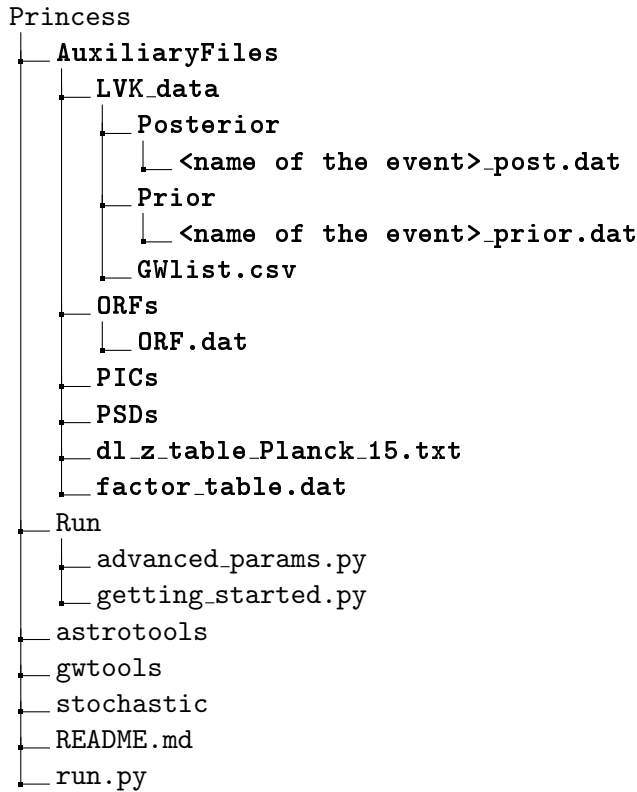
Princess
AuxiliaryFiles
LVK_data
Posterior
<name of the event>_post.dat
Prior
<name of the event>_prior.dat
GWlist.csv
ORFs
ORF.dat
PICs
PSDs
dl_z_table_Planck_15.txt
factor_table.dat
Run
advanced_params.py
getting_started.py
astrotools
gwtools
stochastic
README.md
run.py